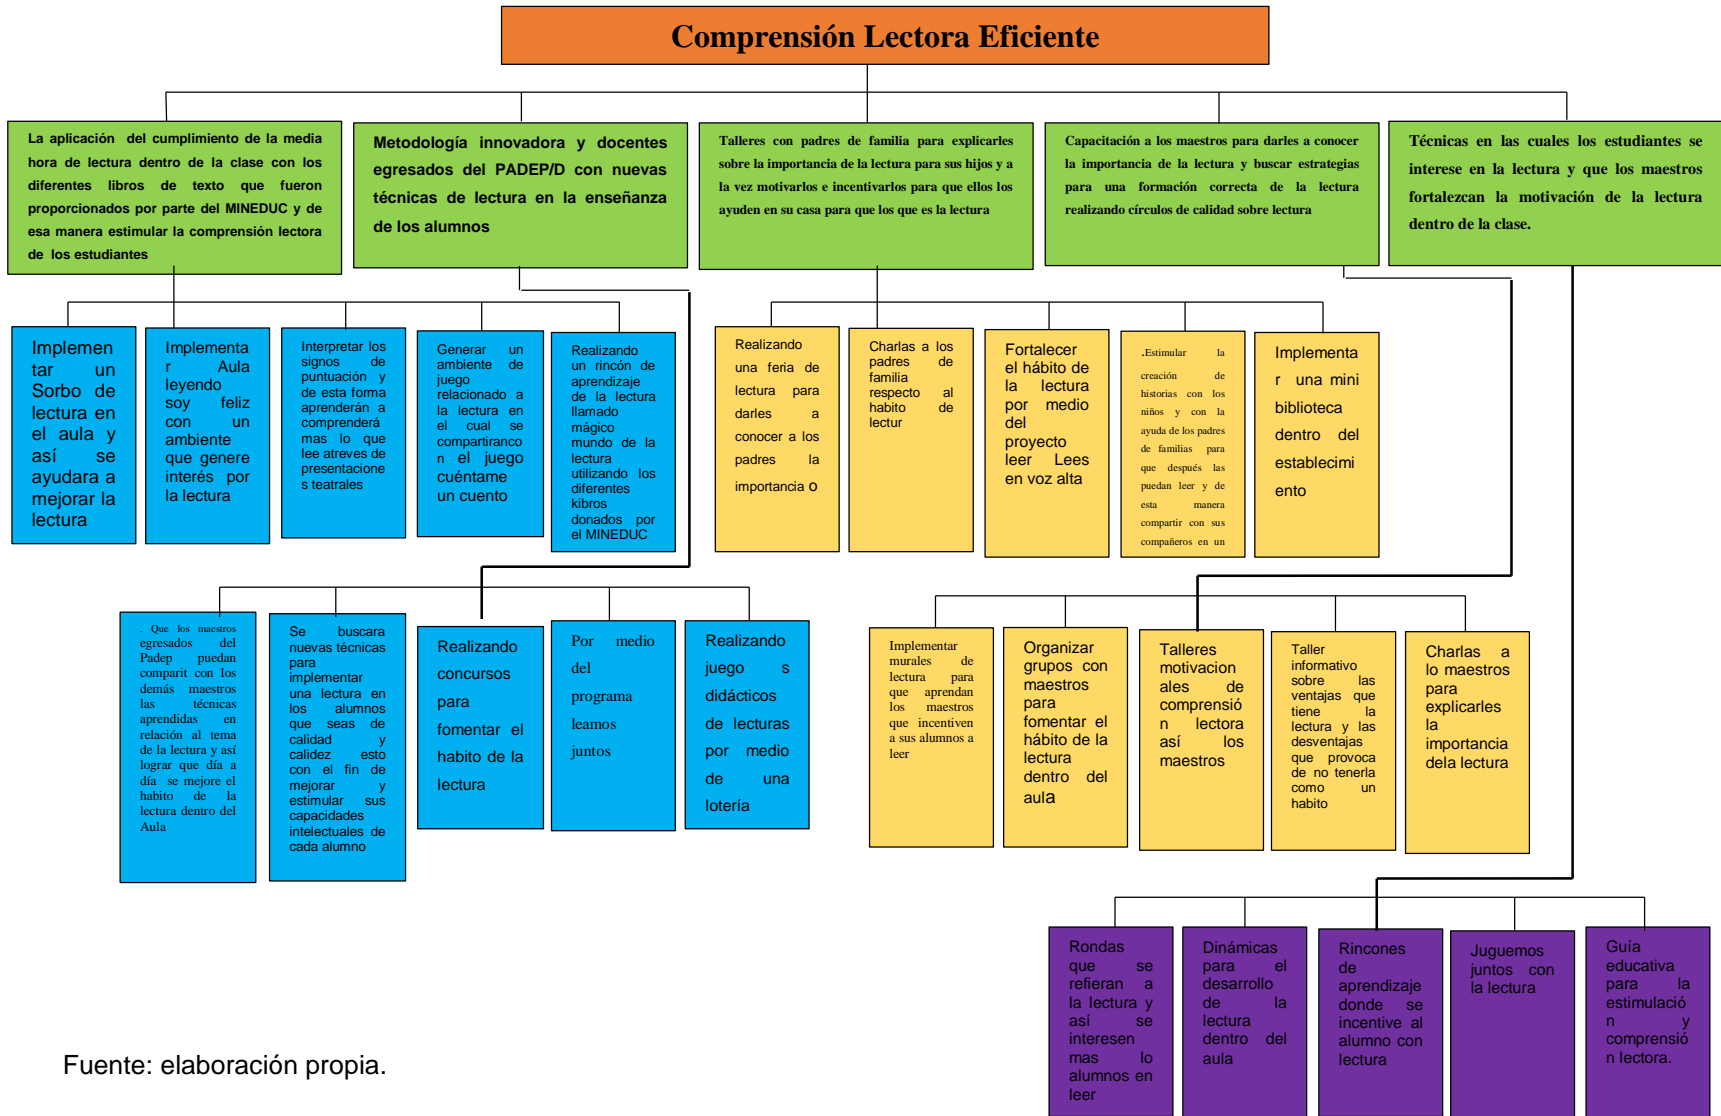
Comprensión Lectora Eficiente

La aplicación del cumplimiento de la media hora de lectura dentro de la clase con los diferentes libros de texto que fueron proporcionados por parte del MINEDUC y de esa manera estimular la comprensión lectora de los estudiantes

Metodología innovadora y docentes egresados del PADEP/D con nuevas técnicas de lectura en la enseñanza de los alumnos

Talleres con padres de familia para explicarles sobre la importancia de la lectura para sus hijos y a la vez motivarlos e incentivarlos para que ellos los ayuden en su casa para que los que es la lectura

Capacitación a los maestros para darles a conocer la importancia de la lectura y buscar estrategias para una formación correcta de la lectura realizando círculos de calidad sobre lectura

Técnicas en las cuales los estudiantes se interese en la lectura y que los maestros fortalezcan la motivación de la lectura dentro de la clase.

Implementar un Sorbo de lectura en el aula y así se ayudara a mejorar la lectura

Implementar Aula leyendo soy feliz con un ambiente que genere interés por la lectura

Interpretar los signos de puntuación y de esta forma aprenderán a comprenderá mas lo que lee atreves de presentaciones teatrales

Generar un ambiente de juego relacionado a la lectura en el cual se compartirían el juego cuéntame un cuento

Realizando un rincón de aprendizaje de la lectura llamado mágico mundo de la lectura utilizando los diferentes kibros donados por el MINEDUC

Realizando una feria de lectura para darles a conocer a los padres la importancia o

Charlas a los padres de familia respecto al habito de lectur

Fortalecer el hábito de la lectura por medio del proyecto leer Lees en voz alta

.Estimular la creación de historias con los niños y con la ayuda de los padres de familias para que después las puedan leer y de esta manera compartir con sus compañeros en un

Implementar una mini biblioteca dentro del establecimiento

. Que los maestros egresados del Padep puedan comparit con los demás maestros las técnicas aprendidas en relación al tema de la lectura y así lograr que día a día se mejore el habito de la lectura dentro del Aula

Se buscara nuevas técnicas para implementar una lectura en los alumnos que seas de calidad y calidez esto con el fin de mejorar y estimular sus capacidades intelectuales de cada alumno

Realizando concursos para fomentar el habito de la lectura

Por medio del programa leamos juntos

Realizando juegos didácticos de lecturas por medio de una lotería

Implementar murales de lectura para que aprendan los maestros que incentiven a sus alumnos a leer

Organizar grupos con maestros para fomentar el hábito de la lectura dentro del aula

Talleres motivacionales de comprensión lectora así los maestros

Taller informativo sobre las ventajas que tiene la lectura y las desventajas que provoca de no tenerla como un habito

Charlas a lo maestros para explicarles la importancia dela lectura

Rondas que se refieran a la lectura y así se interesen mas lo alumnos en leer

Dinámicas para el desarrollo de la lectura dentro del aula

Rincones de aprendizaje donde se incentive al alumno con lectura

Juguemos juntos con la lectura

Guía educativa para la estimulación y comprensión lectora.

Fuente: elaboración propia.